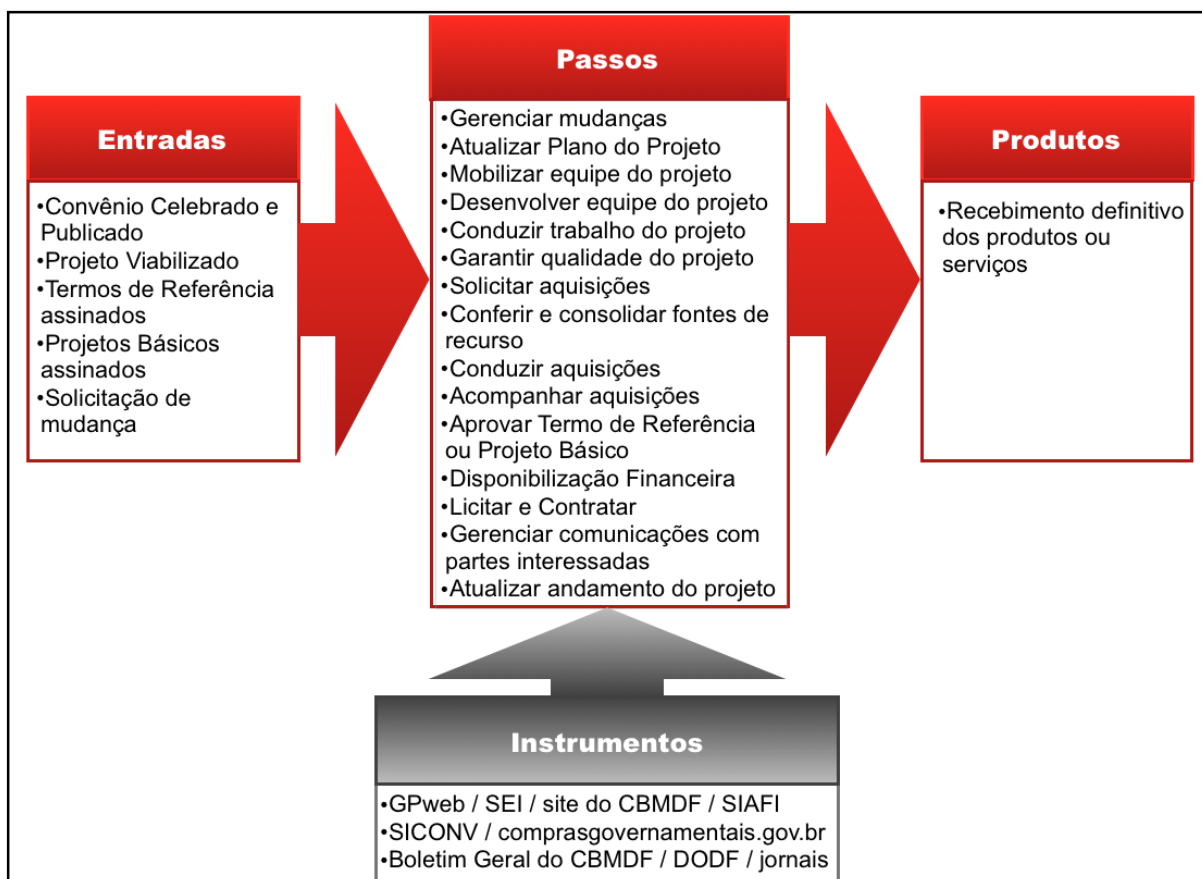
Entradas

•Convênio Celebrado e Publicado
•Projeto Viabilizado
•Termos de Referência assinados
•Projetos Básicos assinados
•Solicitação de mudança

Passos

•Gerenciar mudanças
•Atualizar Plano do Projeto
•Mobilizar equipe do projeto
•Desenvolver equipe do projeto
•Conduzir trabalho do projeto
•Garantir qualidade do projeto
•Solicitar aquisições
•Conferir e consolidar fontes de recurso
•Conduzir aquisições
•Acompanhar aquisições
•Aprovar Termo de Referência ou Projeto Básico
•Disponibilização Financeira
•Licitar e Contratar
•Gerenciar comunicações com partes interessadas
•Atualizar andamento do projeto

Produtos

•Recebimento definitivo dos produtos ou serviços

Instrumentos

•GPweb / SEI / site do CBMDF / SIAFI
•SICONV / comprasgovernamentais.gov.br
•Boletim Geral do CBMDF / DODF / jornais